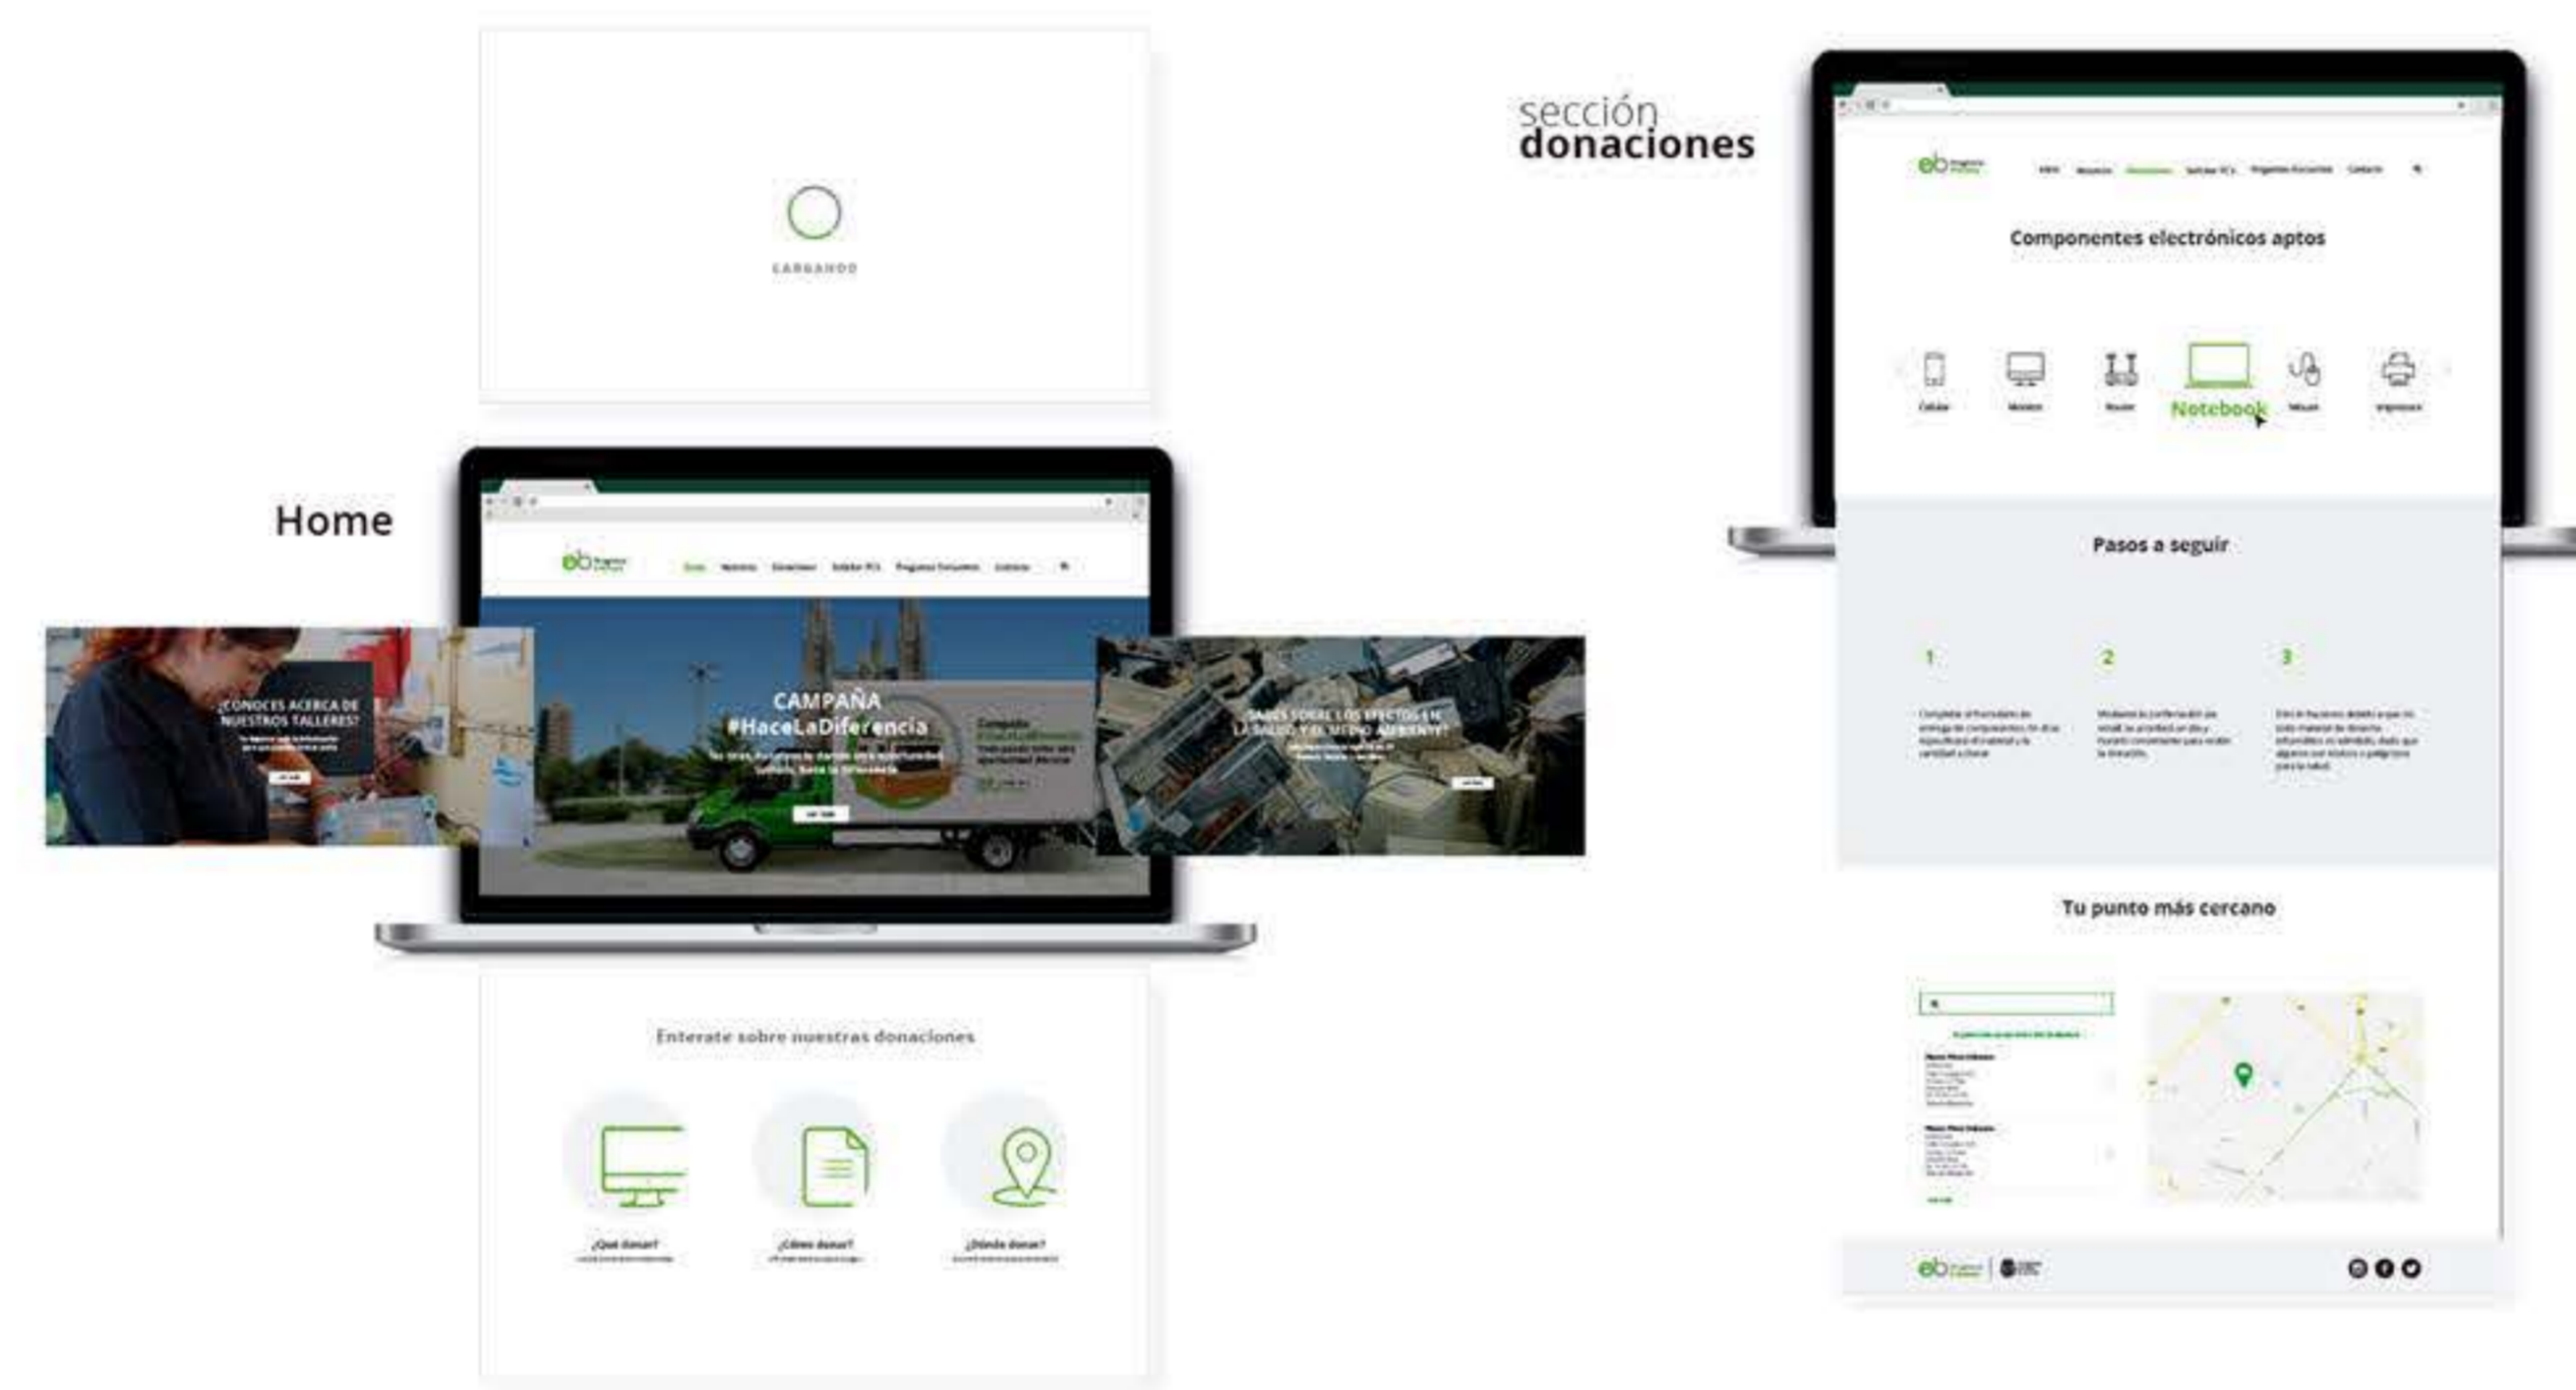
CARGANDO

Home

¿CONOCES ACERCA DE NUESTROS TALLERES?

CAMPAÑA #HaceLaDiferencia

¿SABES SOBRE LOS EFECTOS EN LA SALUD Y EL MEDIO AMBIENTE?

Enterate sobre nuestras donaciones

¿Qué donar?

¿Cómo donar?

¿Dónde donar?

sección donaciones

Componentes electrónicos aptos

Notebook

Pasos a seguir

1

2

3

Tu punto más cercano